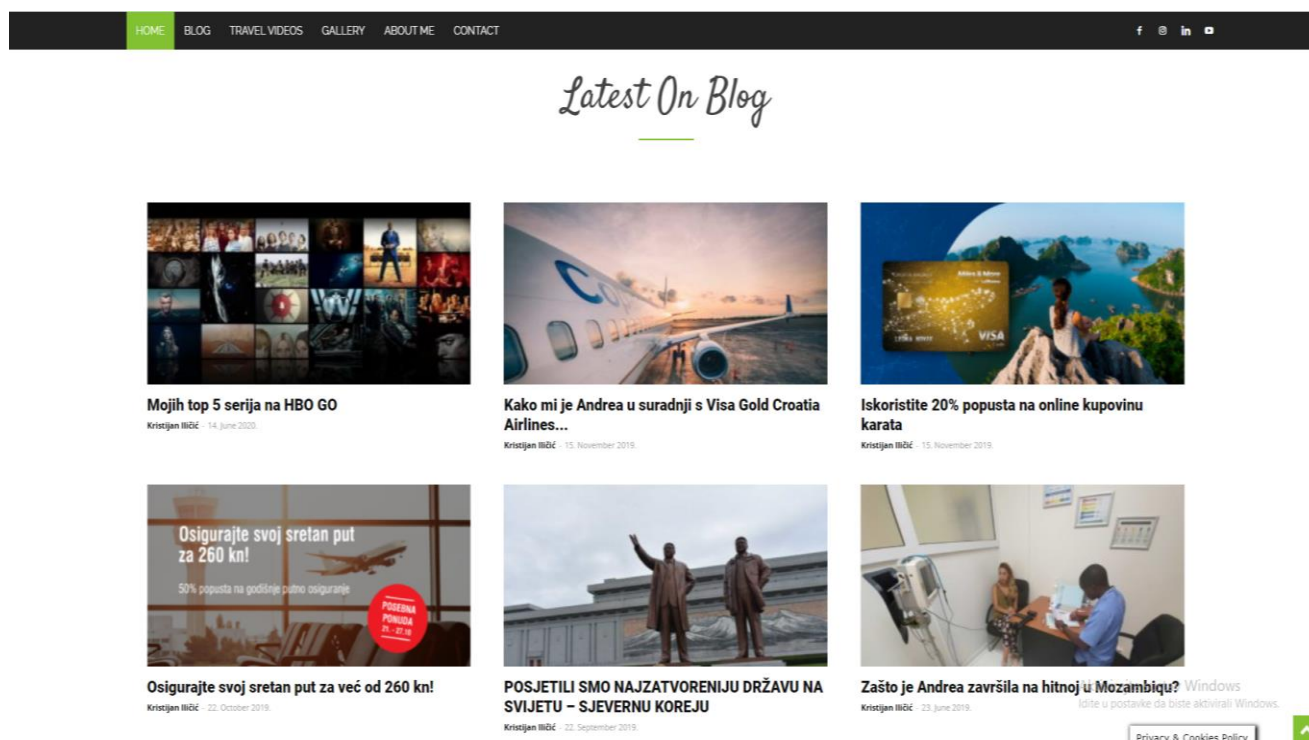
HOME BLOG TRAVEL VIDEOS GALLERY ABOUT ME CONTACT

Latest On Blog

Mojih top 5 serija na HBO GO
Kristijan Iličić - 14. June 2020.

Kako mi je Andrea u suradnji s Visa Gold Croatia Airlines...
Kristijan Iličić - 15. November 2019.

Iskoristite 20% popusta na online kupovinu karata
Kristijan Iličić - 15. November 2019.

Osigurajte svoj sretan put za 260 kn!
50% popusta na godišnje putno osiguranje
POSEBNA PONUDA 21. - 27.10

Osigurajte svoj sretan put za već od 260 kn!
Kristijan Iličić - 22. October 2019.

POSJETILI SMO NAJZATVORENIJU DRŽAVU NA SVIJETU – SJEVERNU KOREJU
Kristijan Iličić - 22. September 2019.

Zašto je Andrea završila na hitnoj u Mozambiqu?
Kristijan Iličić - 23. June 2019.

Windows
Idite u postavke da biste aktivirali Windows.

Privacy & Cookies Policy